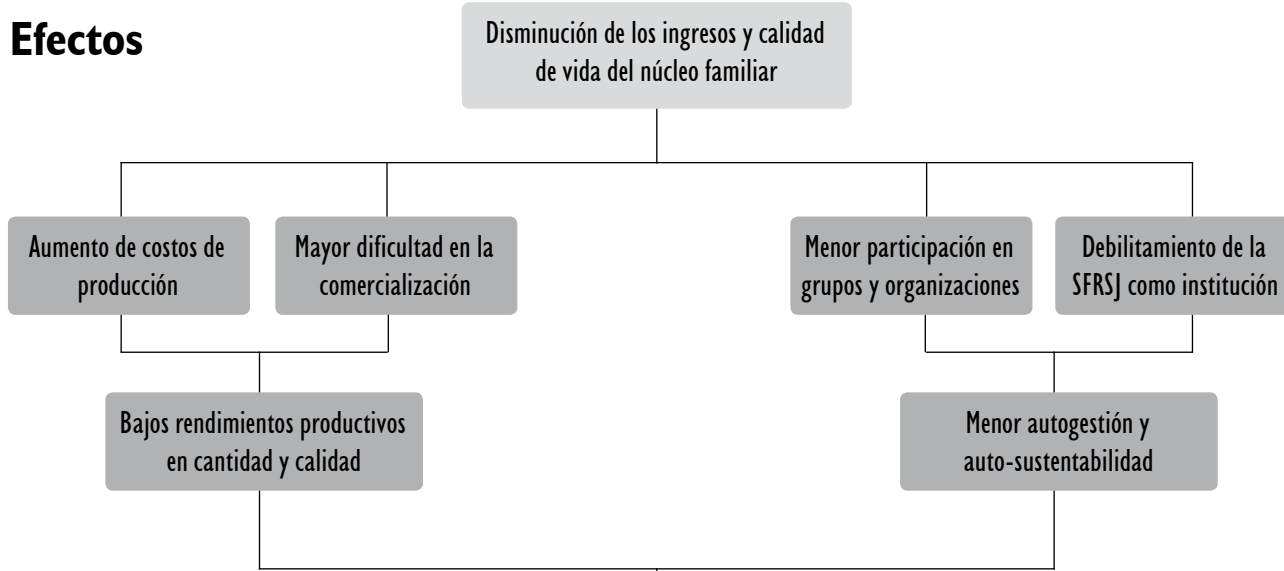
Efectos

Disminución de los ingresos y calidad de vida del núcleo familiar

Aumento de costos de producción

Mayor dificultad en la comercialización

Menor participación en grupos y organizaciones

Debilitamiento de la SFRSJ como institución

Bajos rendimientos productivos en cantidad y calidad

Menor autogestión y auto-sustentabilidad